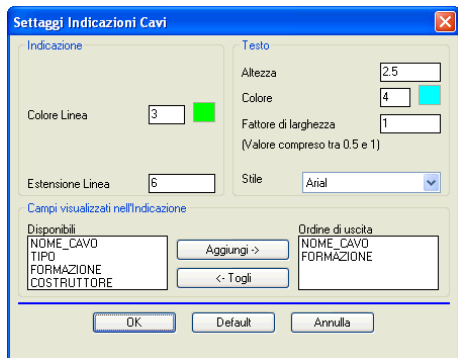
Settaggi Indicazioni Cavi

Indicazione

Colore Linea 3

Estensione Linea 6

Testo

Altezza 2.5

Colore 4

Fattore di larghezza 1

(Valore compreso tra 0.5 e 1)

Stile Arial

Campi visualizzati nell'Indicazione

Disponibili
NOME_CAVO
TIPO
FORMAZIONE
COSTRUTTORE

Aggiungi ->

<- Togli

Ordine di uscita
NOME_CAVO
FORMAZIONE

OK Default Annulla